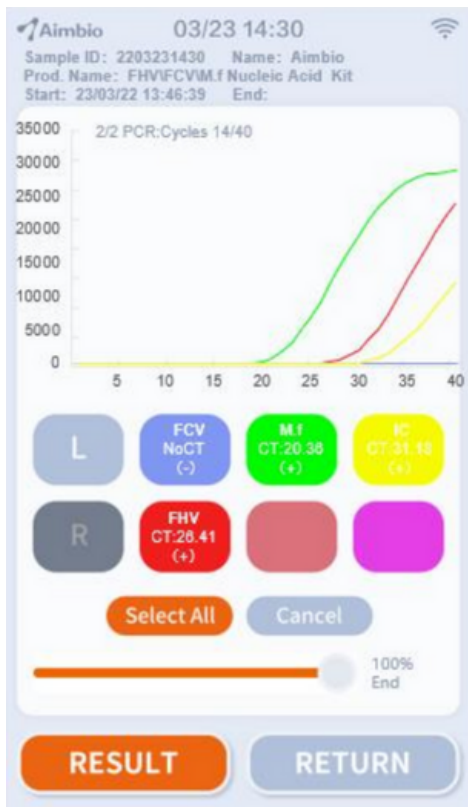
Aimbio 03/23 14:30
Sample ID: 2203231430 Name: Aimbio
Prod. Name: FHV\FCV\M.f Nucleic Acid Kit
Start: 23/03/22 13:46:39 End:

35000
30000
25000
20000
15000
10000
5000
0
2/2 PCR:Cycles 14/40
5 10 15 20 25 30 35 40

L
FCV
NoCT
(-)
M.f
CT:20.38
(+)
IC
CT:31.18
(+)
R
FHV
CT:26.41
(+)

Select All
Cancel
100%
End

RESULT
RETURN